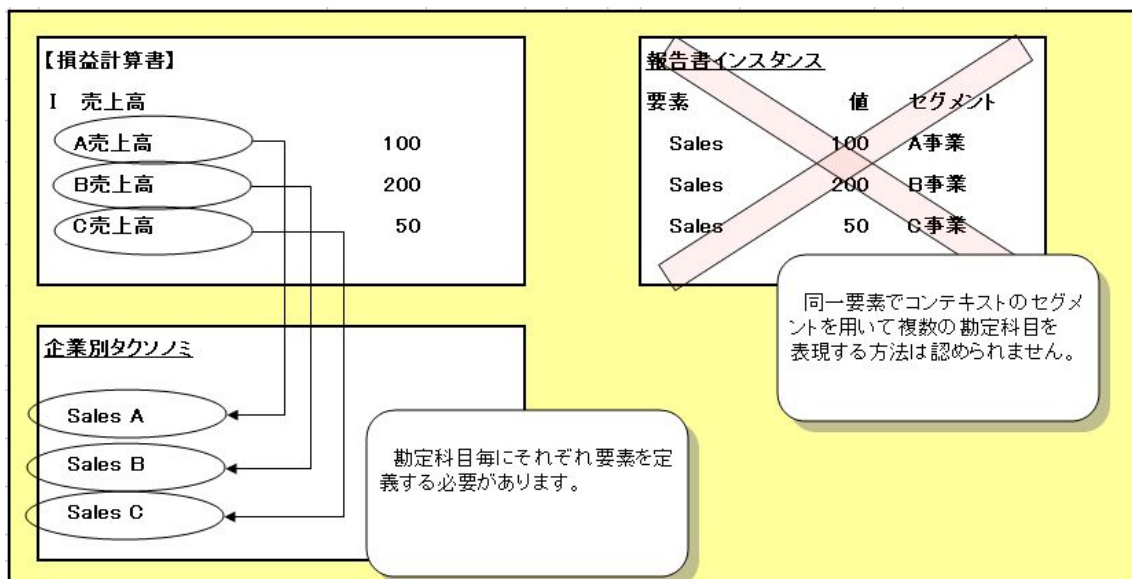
【損益計算書】

I 売上高

A売上高 100

B売上高 200

C売上高 50

企業別タクソノミ

Sales A

Sales B

Sales C

勘定科目毎にそれぞれ要素を定義する必要があります。

報告書インスタンス

| 要素 | 値 | セグメント |
|---|---|---|
| Sales | 100 | A事業 |
| Sales | 200 | B事業 |
| Sales | 50 | C事業 |

同一要素でコンテキストのセグメントを用いて複数の勘定科目を表現する方法は認められません。